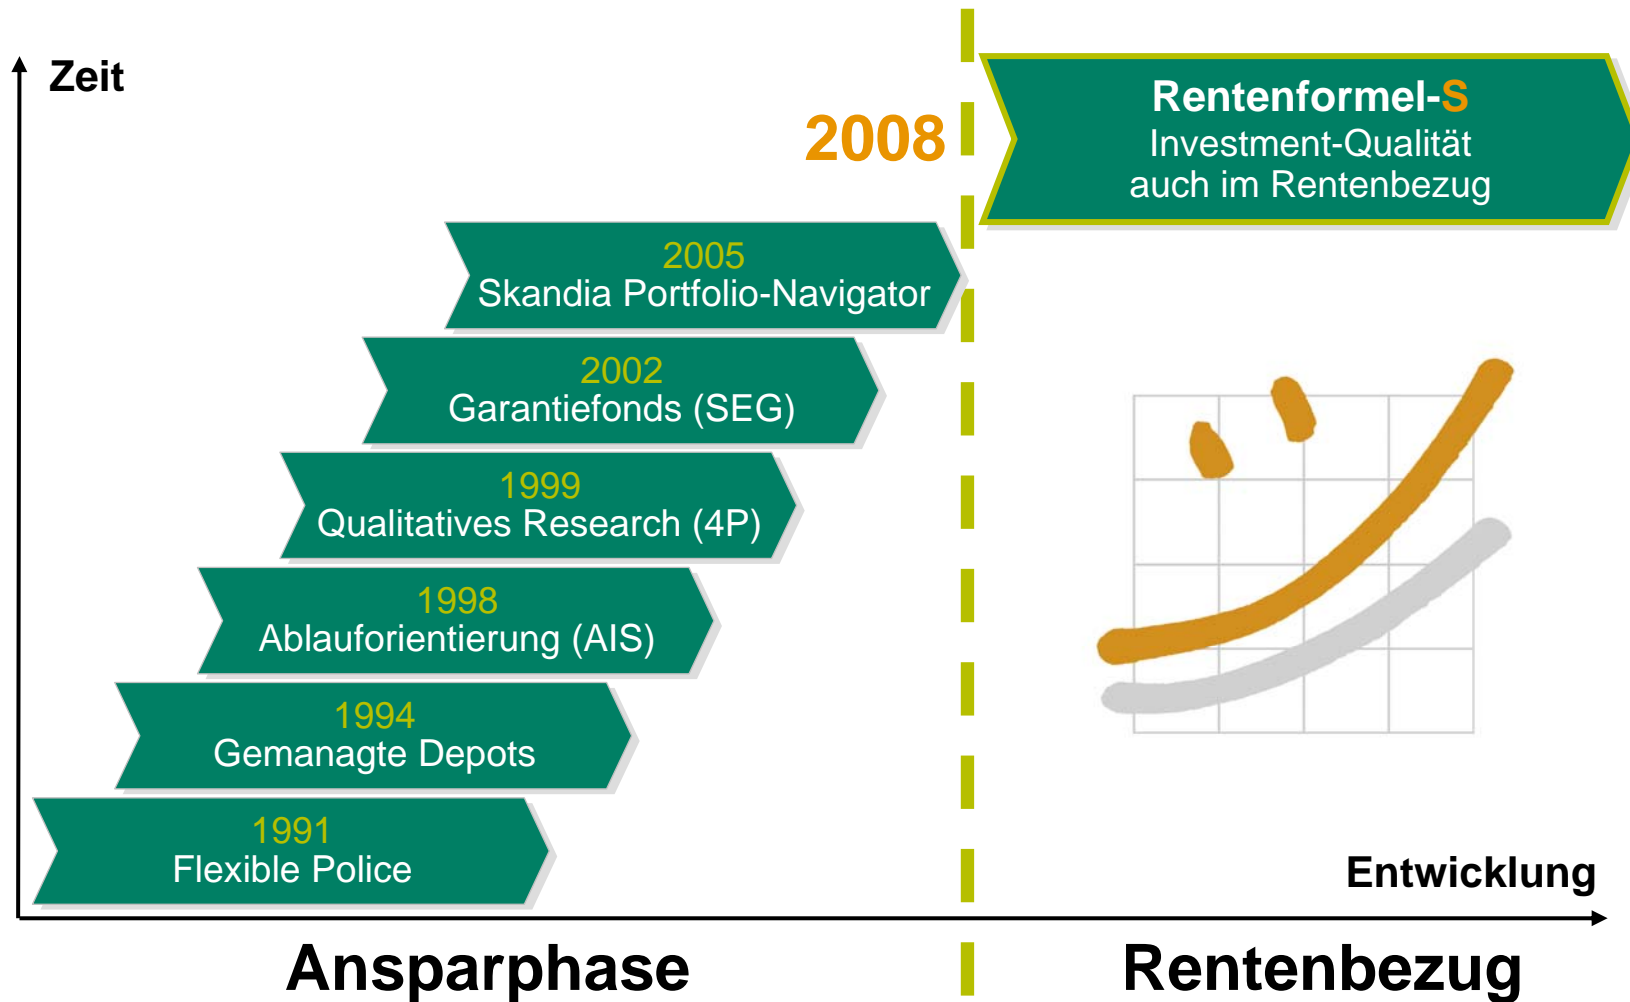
Zeit

2008

Rentenformel-S
Investment-Qualität auch im Rentenbezug

2005
Skandia Portfolio-Navigator

2002
Garantiefonds (SEG)

1999
Qualitatives Research (4P)

1998
Ablauforientierung (AIS)

1994
Gemanagte Depots

1991
Flexible Police

Entwicklung

Ansparphase

Rentenbezug